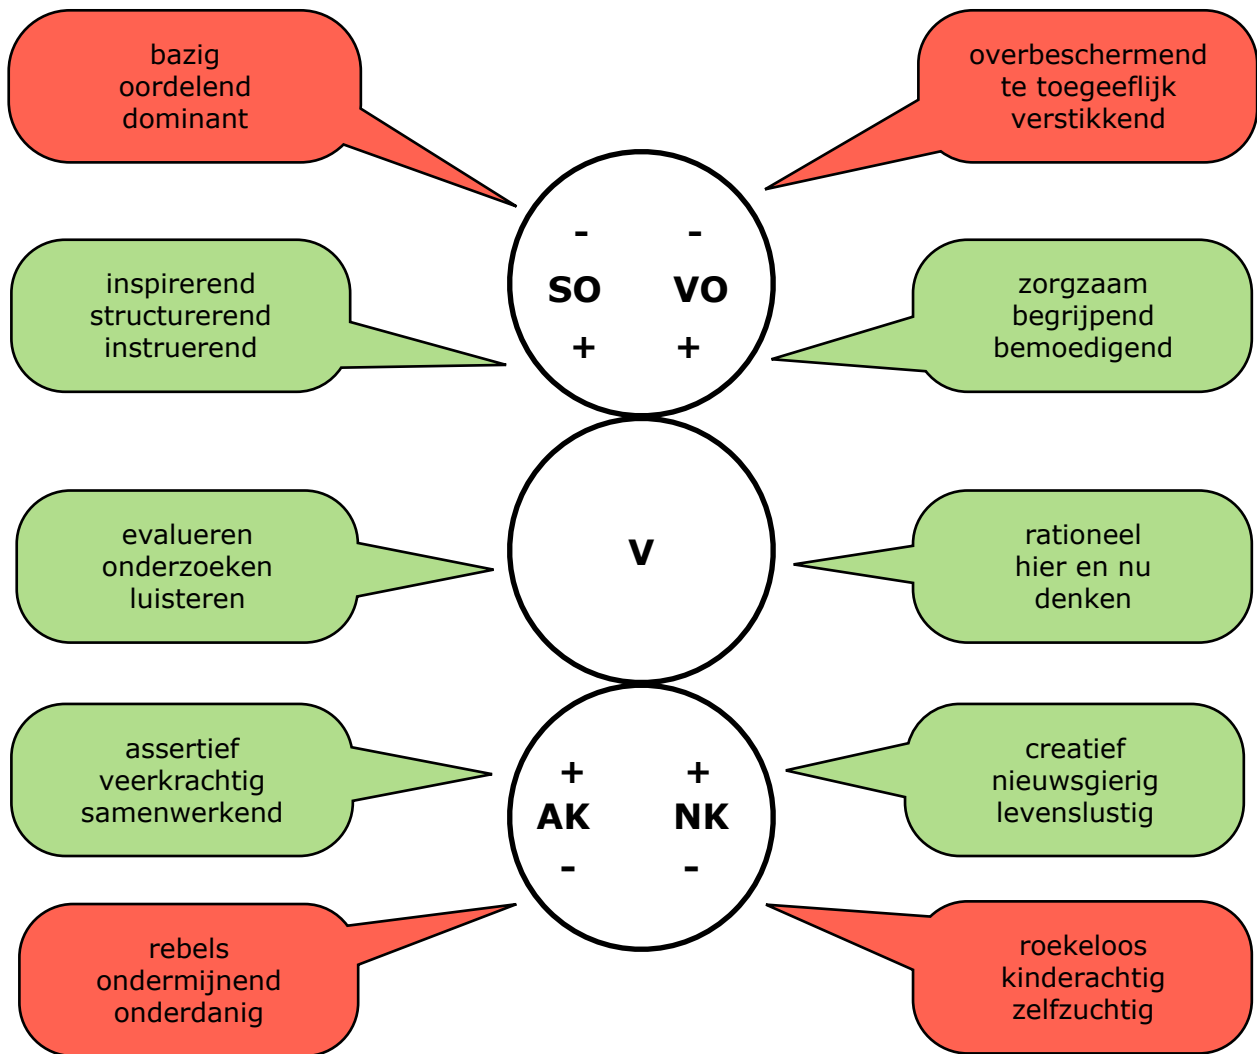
bazig
oordelend
dominant

overbeschermend
te toegeeflijk
verstikkend

- -
SO VO
+ +

inspirerend
structurerend
instruerend

zorgzaam
begrijpend
bemoedigend

evalueren
onderzoeken
luisteren

V

rationeel
hier en nu
denken

assertief
veerkrachtig
samenwerkend

+ +
AK NK
- -

creatief
nieuwsgierig
levenslustig

rebels
ondermijnend
onderdanig

roekeloos
kinderachtig
zelfzuchtig